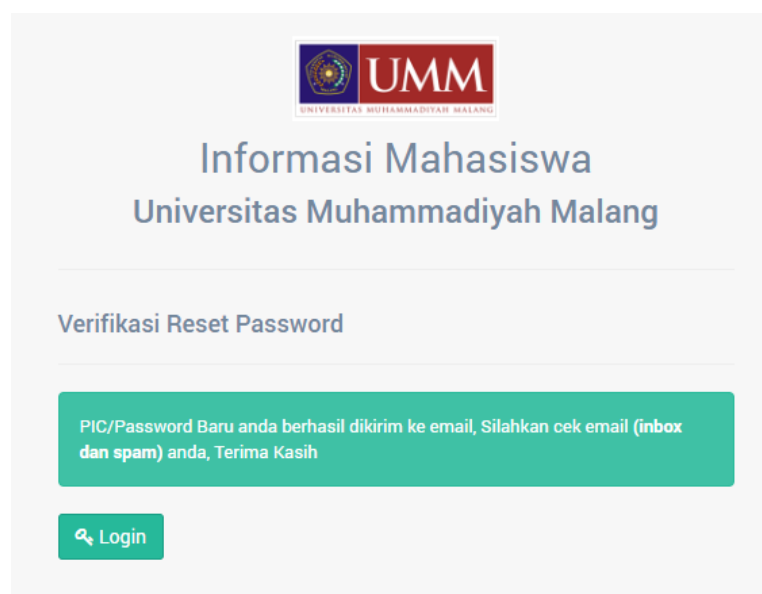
UMM
UNIVERSITAS MUHAMMADIYAH MALANG

Informasi Mahasiswa
Universitas Muhammadiyah Malang

Verifikasi Reset Password

PIC/Password Baru anda berhasil dikirim ke email, Silahkan cek email **(inbox dan spam)** anda, Terima Kasih

Login